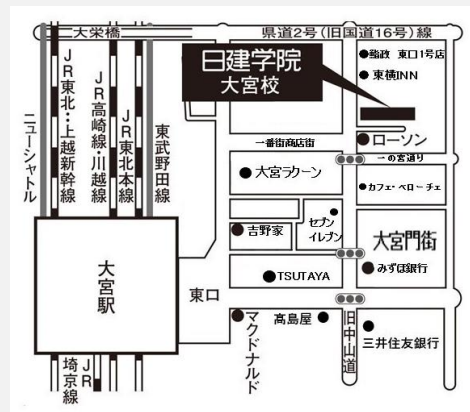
大栄橋
県道2号(旧国道16号)線
日建学院
大宮校
●麺政 東口1号店
●東横INN
ニューシャトル
JR東北・上越新幹線
JR高崎線・川越線
JR東北本線
東武野田線
一番街商店街
●ローソン
一の宮通り
●大宮ラクーン
●カフェ・ベローチェ
●吉野家
セブンイレブン
大宮門街
大宮駅
●TSUTAYA
●みずほ銀行
東口
●マクドナルド
高島屋●
旧中山道
●三井住友銀行
JR埼京線